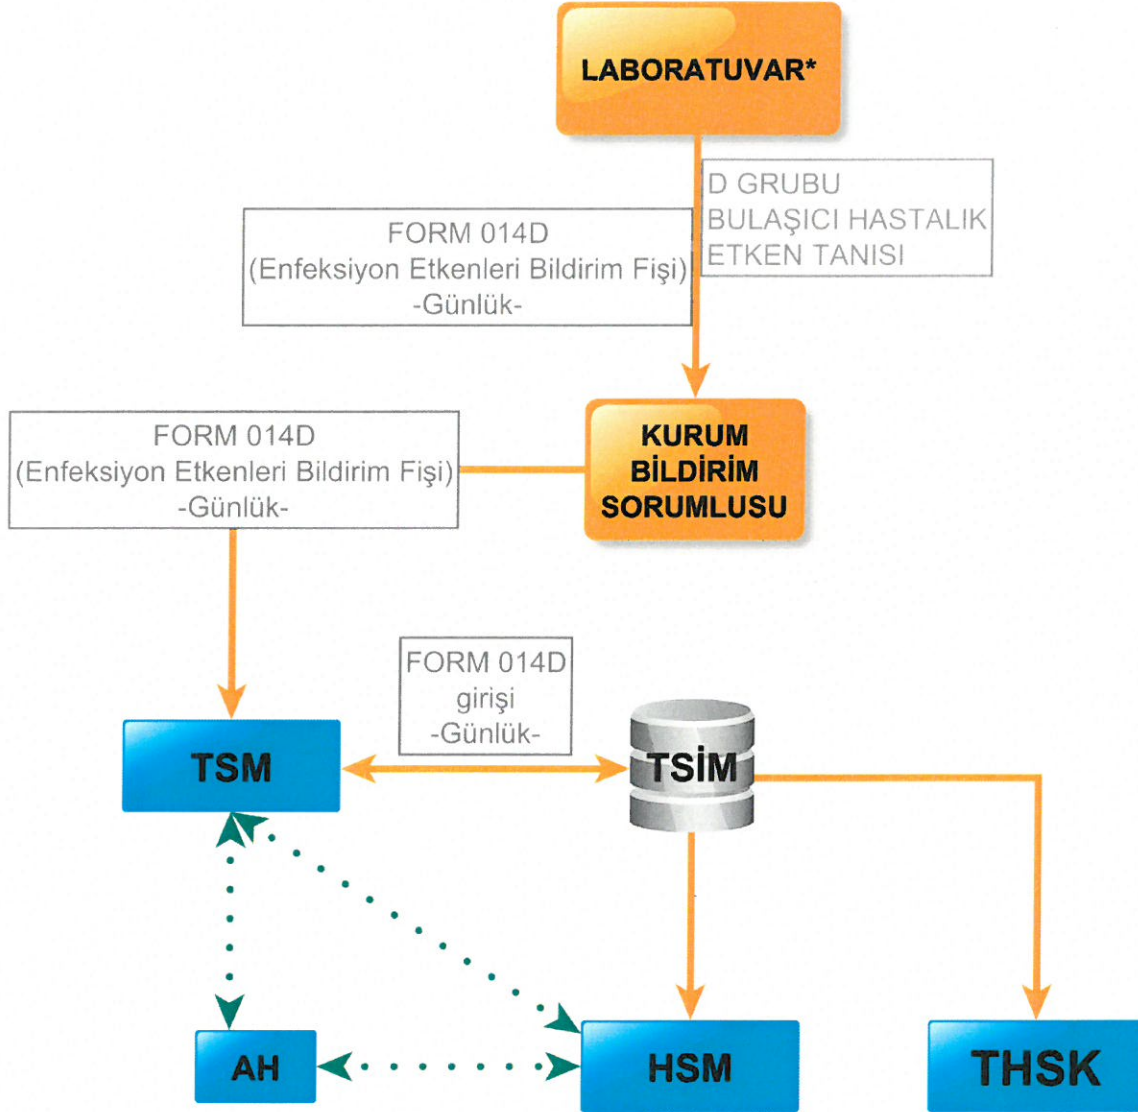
LABORATUVAR*

D GRUBU
BULAŞICI HASTALIK
ETKEN TANISI

FORM 014D
(Enfeksiyon Etkenleri Bildirim Fişi)
-Günlük-

KURUM
BİLDİRİM
SORUMLUSU

FORM 014D
(Enfeksiyon Etkenleri Bildirim Fişi)
-Günlük-

FORM 014D
girişi
-Günlük-

TSM

TSİM

AH

HSM

THSK